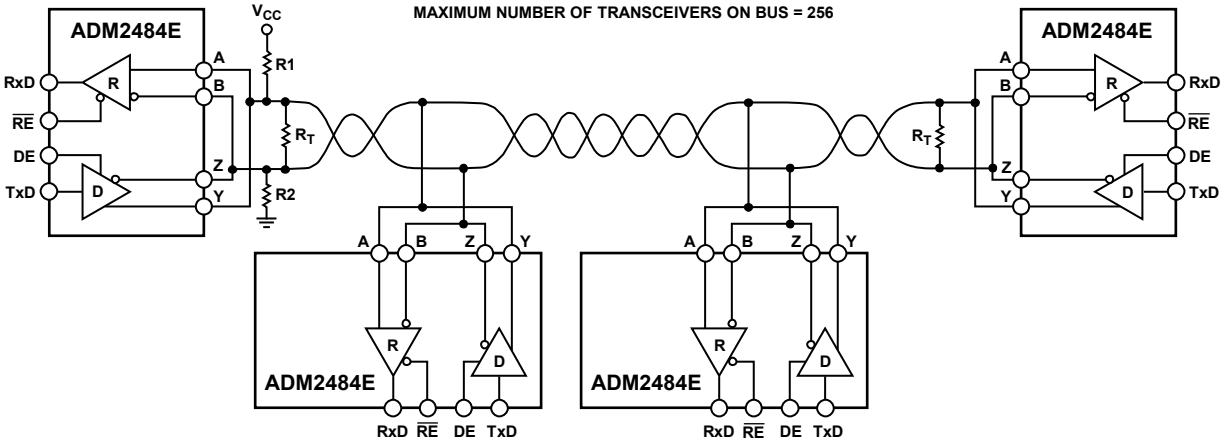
ADM2484E

$V_{CC}$

MAXIMUM NUMBER OF TRANSCEIVERS ON BUS = 256

ADM2484E

A
B
RxD
R
$\overline{RE}$
DE
Z
D
TxD
Y
R1
$R_T$
R2

A
B
R
RxD
$\overline{RE}$
$R_T$
Z
DE
D
TxD
Y

A B Z Y
R
D
ADM2484E
RxD $\overline{RE}$ DE TxD

A B Z Y
R
D
ADM2484E
RxD $\overline{RE}$ DE TxD